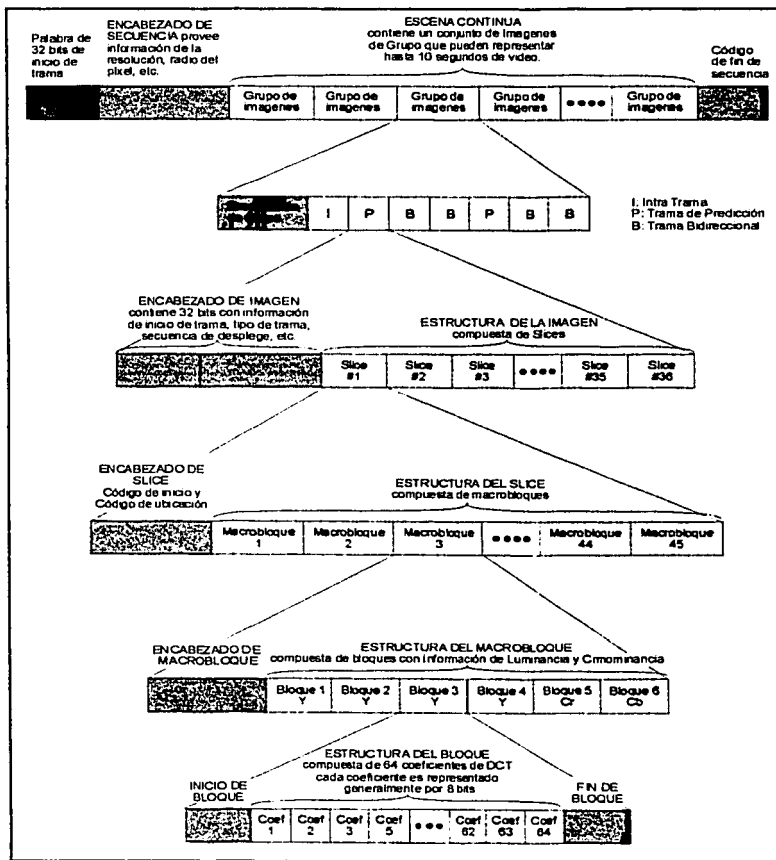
Palabra de 32 bits de inicio de trama

ENCABEZADO DE SECUENCIA provee información de la resolución, radio del pixel, etc.

ESCENA CONTINUA
contiene un conjunto de Imagenes de Grupo que pueden representar hasta 10 segundos de video.

Código de fin de secuencia

Grupo de imagenes | Grupo de imagenes | Grupo de imagenes | Grupo de imagenes | •••• | Grupo de imagenes

I | P | B | B | P | B | B

I: Intra Trama
P: Trama de Predicción
B: Trama Bidireccional

ENCABEZADO DE IMAGEN
contiene 32 bits con información de inicio de trama, tipo de trama, secuencia de desplege, etc.

ESTRUCTURA DE LA IMAGEN
compuesta de Slices

Slice #1 | Slice #2 | Slice #3 | •••• | Slice #35 | Slice #36

ENCABEZADO DE SLICE
Código de inicio y Código de ubicación

ESTRUCTURA DEL SLICE
compuesta de macrobloques

Macrobloque 1 | Macrobloque 2 | Macrobloque 3 | •••• | Macrobloque 44 | Macrobloque 45

ENCABEZADO DE MACROBLOQUE

ESTRUCTURA DEL MACROBLOQUE
compuesta de bloques con información de Luminancia y Crmominancia

Bloque 1 Y | Bloque 2 Y | Bloque 3 Y | Bloque 4 Y | Bloque 5 Cr | Bloque 6 Cb

INICIO DE BLOQUE

ESTRUCTURA DEL BLOQUE
compuesta de 64 coeficientes de DCT cada coeficiente es representado generalmente por 8 bits

FIN DE BLOQUE

Coef 1 | Coef 2 | Coef 3 | Coef 5 | ••• | Coef 62 | Coef 63 | Coef 64